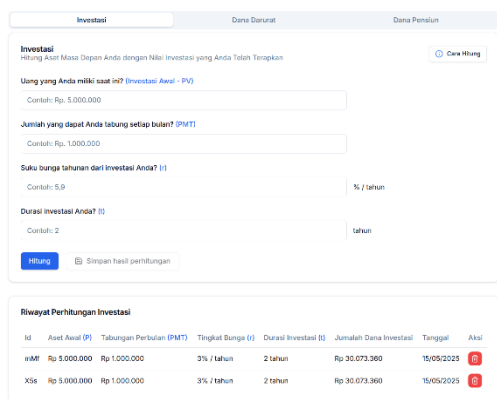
Investasi
Dana Darurat
Dana Pensiun

Investasi
Hitung Aset Masa Depan Anda dengan Nilai Investasi yang Anda Telah Terapkan

Cara Hitung

Uang yang Anda miliki saat ini? (Investasi Awal - PV)
Contoh: Rp. 5.000.000

Jumlah yang dapat Anda tabung setiap bulan? (PMT)
Contoh: Rp. 1.000.000

Suku bunga tahunan dari investasi Anda? (r)
Contoh: 5,9
% / tahun

Durasi investasi Anda? (t)
Contoh: 2
tahun

Hitung
Simpan hasil perhitungan

Riwayat Perhitungan Investasi

| Id | Aset Awal (P) | Tabungan Perbulan (PMT) | Tingkat Bunga (r) | Durasi Investasi (t) | Jumlah Dana Investasi | Tanggal | Aksi |
|---|---|---|---|---|---|---|---|
| mMf | Rp 5.000.000 | Rp 1.000.000 | 3% / tahun | 2 tahun | Rp 30.073.360 | 15/05/2025 | |
| XSs | Rp 5.000.000 | Rp 1.000.000 | 3% / tahun | 2 tahun | Rp 30.073.360 | 15/05/2025 | |